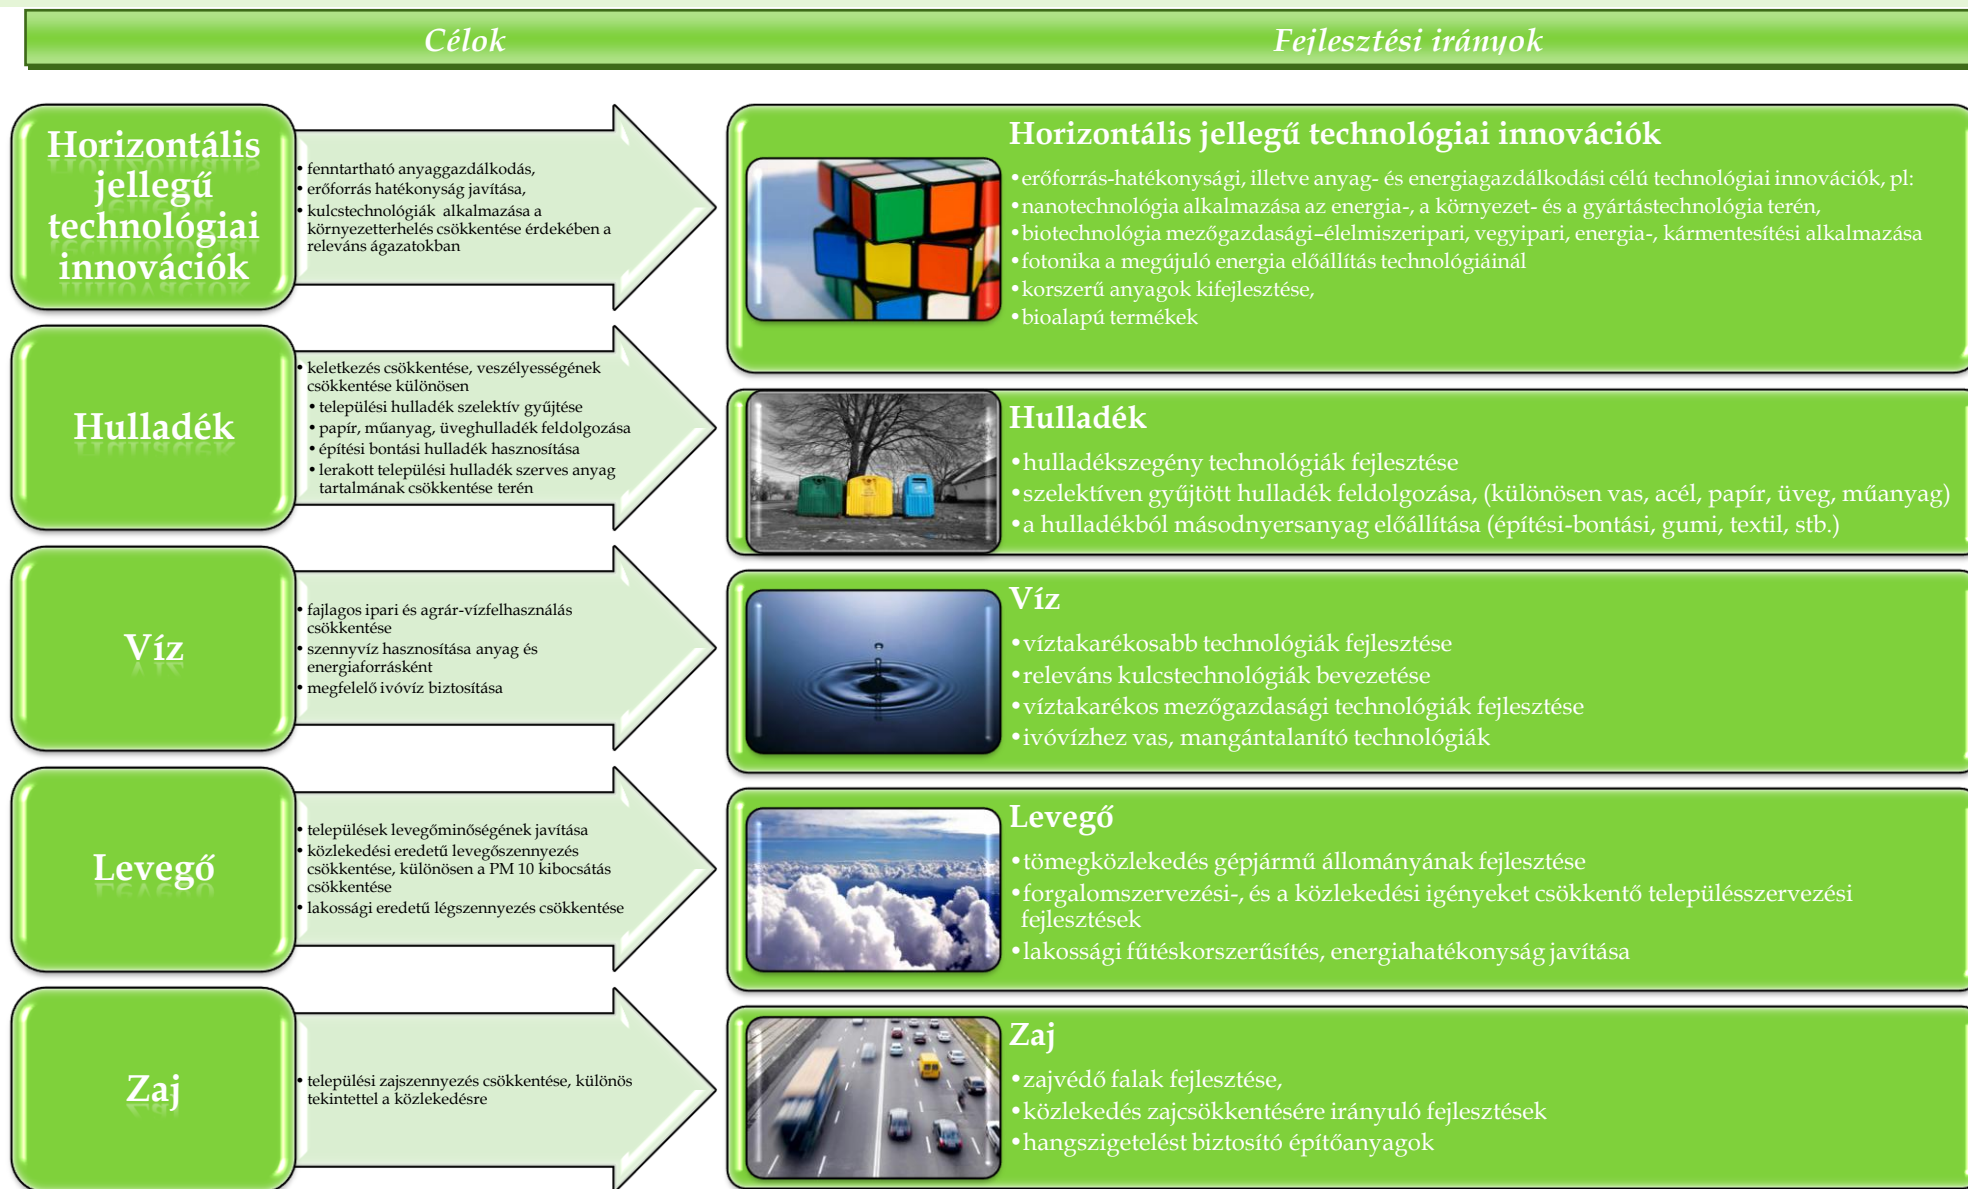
Célok

Fejlesztési irányok

Horizontális jellegű technológiai innovációk

• fenntartható anyaggazdálkodás,
• erőforrás hatékonyság javítása,
• kulcstechnológiák alkalmazása a környezetterhelés csökkentése érdekében a releváns ágazatokban

Horizontális jellegű technológiai innovációk

•erőforrás-hatékonysági, illetve anyag- és energiagazdálkodási célú technológiai innovációk, pl:
•nanotechnológia alkalmazása az energia-, a környezet- és a gyártástechnológia terén,
•biotechnológia mezőgazdasági–élelmiszeripari, vegyipari, energia-, kármentesítési alkalmazása
•fotonika a megújuló energia előállítás technológiáinál
•korszerű anyagok kifejlesztése,
•bioalapú termékek

Hulladék

• keletkezés csökkentése, veszélyességének csökkentése különösen
• települési hulladék szelektív gyűjtése
• papír, műanyag, üveghulladék feldolgozása
• építési bontási hulladék hasznosítása
• lerakott települési hulladék szerves anyag tartalmának csökkentése terén

Hulladék

•hulladékszegény technológiák fejlesztése
•szelektíven gyűjtött hulladék feldolgozása, (különösen vas, acél, papír, üveg, műanyag)
•a hulladékból másodnyersanyag előállítása (építési-bontási, gumi, textil, stb.)

Víz

• fajlagos ipari és agrár-vízfelhasználás csökkentése
• szennyvíz hasznosítása anyag és energiaforrásként
• megfelelő ivóvíz biztosítása

Víz

•víztakarékosabb technológiák fejlesztése
•releváns kulcstechnológiák bevezetése
•víztakarékos mezőgazdasági technológiák fejlesztése
•ivóvízhez vas, mangántalanító technológiák

Levegő

• települések levegőminőségének javítása
• közlekedési eredetű levegőszennyezés csökkentése, különösen a PM 10 kibocsátás csökkentése
• lakossági eredetű légszennyezés csökkentése

Levegő

•tömegközlekedés gépjármű állományának fejlesztése
•forgalomszervezési-, és a közlekedési igényeket csökkentő településszervezési fejlesztések
•lakossági fűtéskorszerűsítés, energiahatékonyság javítása

Zaj

• települési zajszennyezés csökkentése, különös tekintettel a közlekedésre

Zaj

•zajvédő falak fejlesztése,
•közlekedés zajcsökkentésére irányuló fejlesztések
•hangszigetelést biztosító építőanyagok